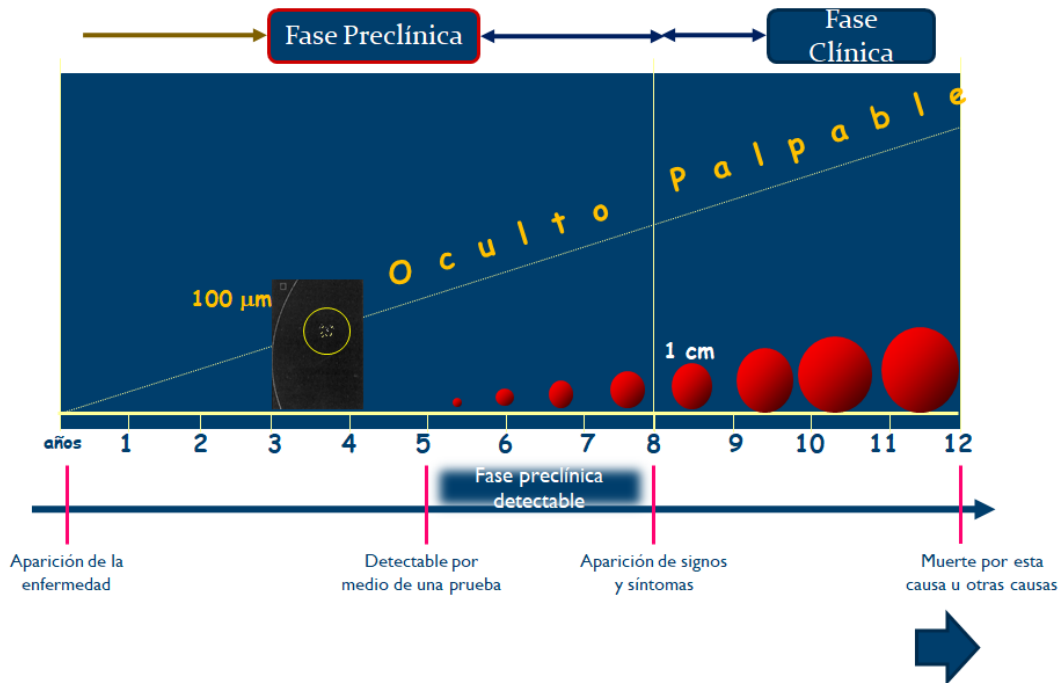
Fase Preclínica

Fase Clínica

O c u l t o

P a l p a b l e

100 μm

1 cm

años 1 2 3 4 5 6 7 8 9 10 11 12

Fase preclínica detectable

Aparición de la enfermedad

Detectable por medio de una prueba

Aparición de signos y síntomas

Muerte por esta causa u otras causas